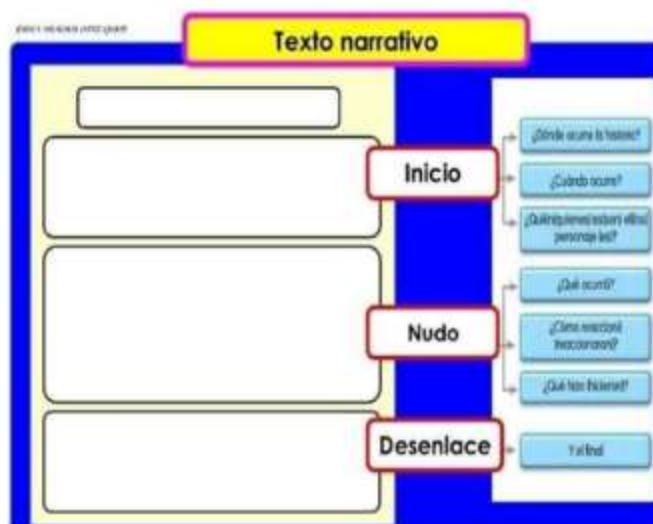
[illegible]

Texto narrativo

Inicio

¿Dónde ocurre la historia?

¿Cuándo ocurre?

¿Quién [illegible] es/eran el/los personaje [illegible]?

Nudo

¿Qué ocurrió?

¿Cómo reaccionó (reaccionaron)?

¿Qué hizo (hicieron)?

Desenlace

Y al final